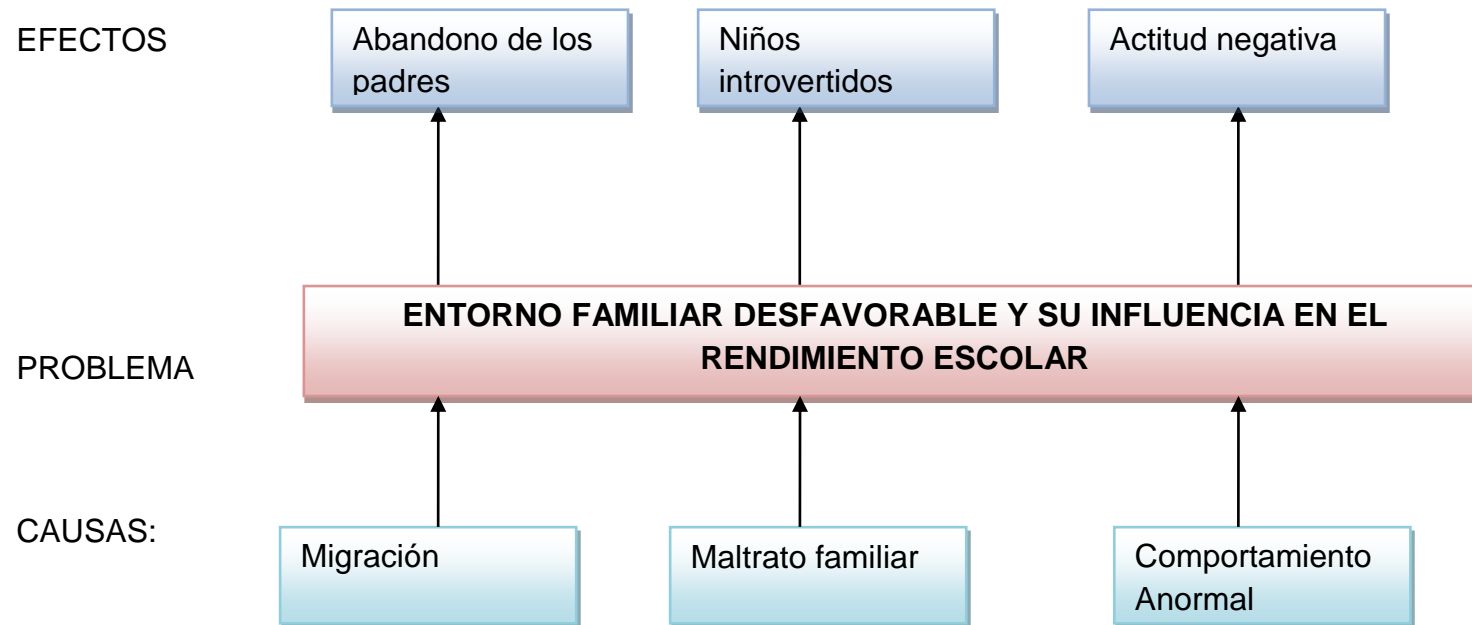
EFECTOS

Abandono de los padres

Niños introvertidos

Actitud negativa

PROBLEMA

ENTORNO FAMILIAR DESFAVORABLE Y SU INFLUENCIA EN EL RENDIMIENTO ESCOLAR

CAUSAS:

Migración

Maltrato familiar

Comportamiento Anormal